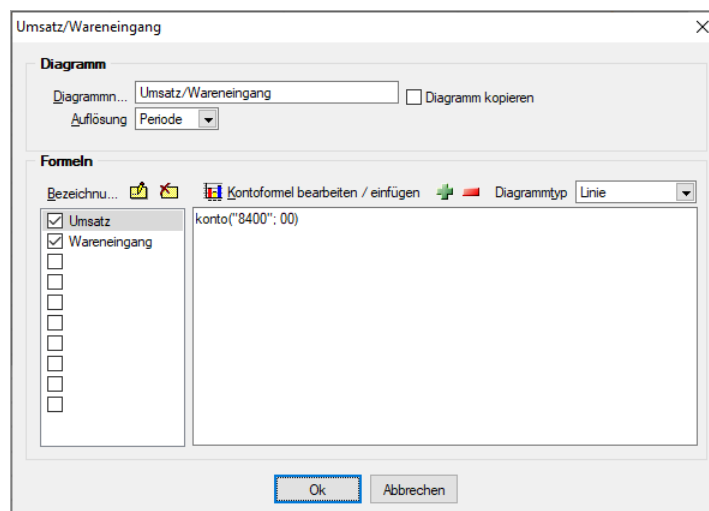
Umsatz/Wareneingang

Diagramm

Diagrammn... Umsatz/Wareneingang

Diagramm kopieren

Auflösung Periode

Formeln

Bezeichnu...

Kontoformel bearbeiten / einfügen

Diagrammtyp Linie

Umsatz

Wareneingang

konto("8400"; 00)

Ok

Abbrechen